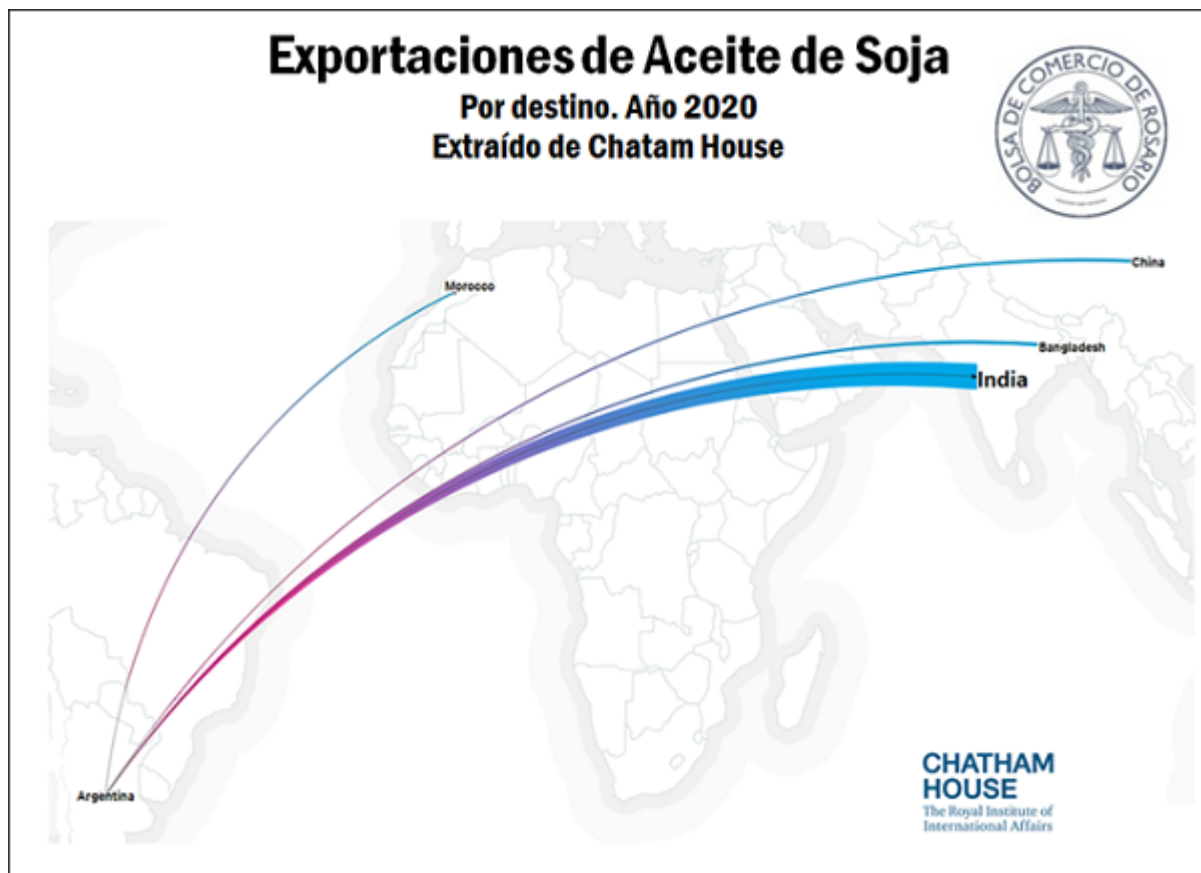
Exportaciones de Aceite de Soja
Por destino. Año 2020
Extraído de Chatam House

BOLSA DE COMERCIO DE ROSARIO

Morocco
China
Bangladesh
India
Argentina

CHATHAM HOUSE
The Royal Institute of International Affairs